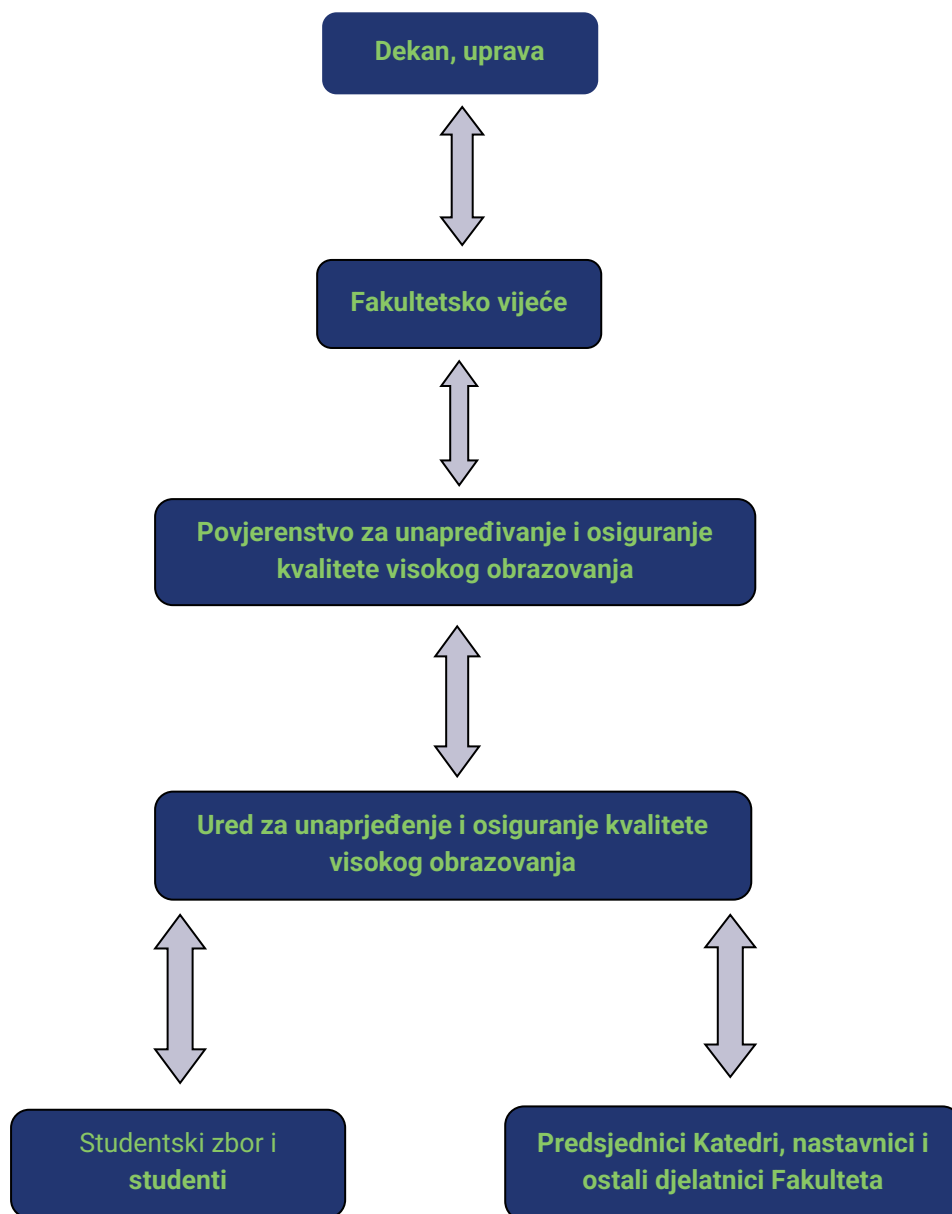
Dekan, uprava

Fakultetsko vijeće

Povjerenstvo za unapređivanje i osiguranje kvalitete visokog obrazovanja

Ured za unaprjeđenje i osiguranje kvalitete visokog obrazovanja

Studentski zbor i studenti

Predsjednici Katedri, nastavnici i ostali djelatnici Fakulteta